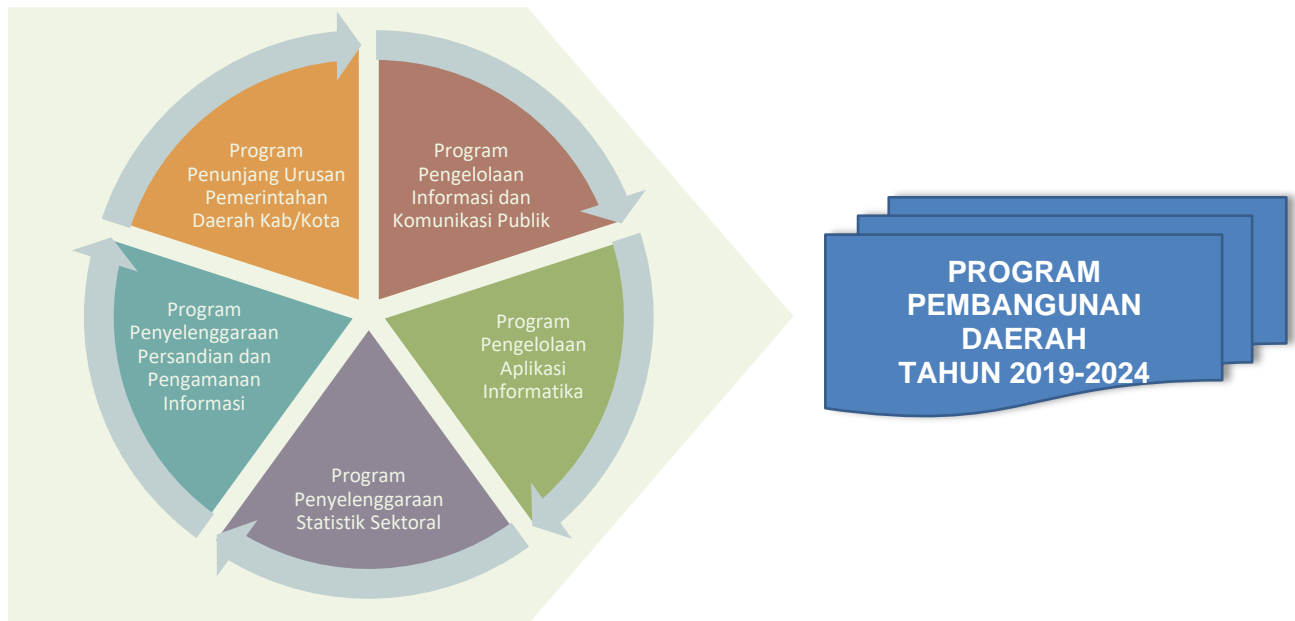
Program Penunjang Urusan Pemerintahan Daerah Kab/Kota

Program Pengelolaan Informasi dan Komunikasi Publik

Program Pengelolaan Aplikasi Informatika

Program Penyelenggaraan Statistik Sektoral

Program Penyelenggaraan Persandian dan Pengamanan Informasi

PROGRAM PEMBANGUNAN DAERAH TAHUN 2019-2024